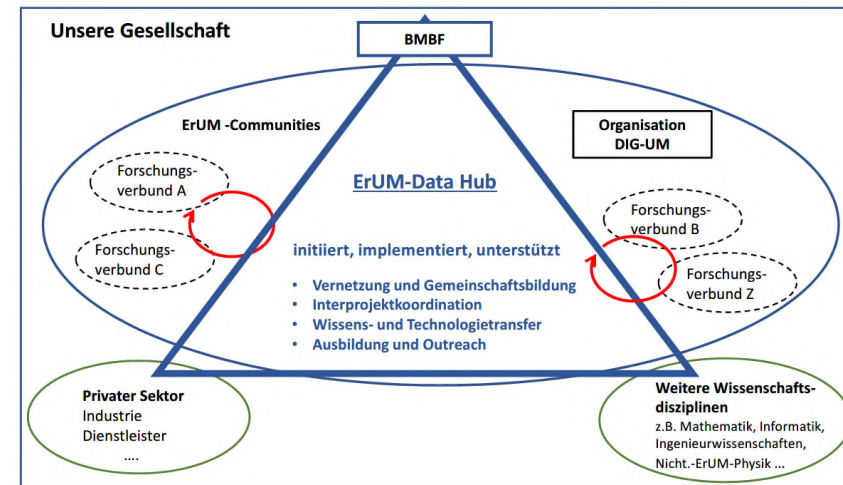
Unsere Gesellschaft

BMBF

ErUM -Communities

Organisation DIG-UM

Forschungsverbund A

Forschungsverbund C

ErUM-Data Hub

Forschungsverbund B

Forschungsverbund Z

initiiert, implementiert, unterstützt

- Vernetzung und Gemeinschaftsbildung
- Interprojektkoordination
- Wissens- und Technologietransfer
- Ausbildung und Outreach

Privater Sektor
Industrie
Dienstleister
....

Weitere Wissenschaftsdisziplinen
z.B. Mathematik, Informatik, Ingenieurwissenschaften, Nicht.-ErUM-Physik ...